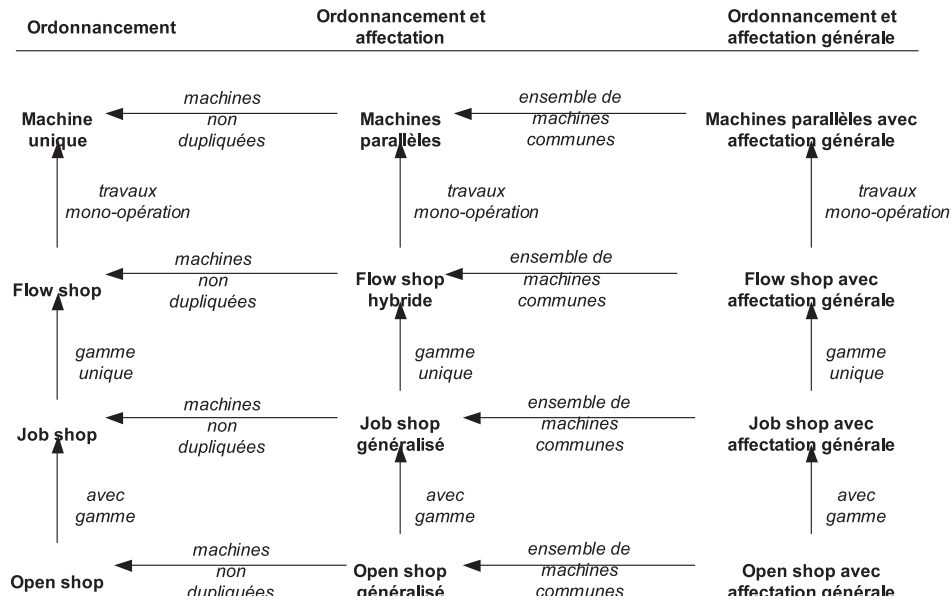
Ordonnancement

Ordonnancement et affectation

Ordonnancement et affectation générale

Machine unique

machines non dupliquées

Machines parallèles

ensemble de machines communes

Machines parallèles avec affectation générale

travaux mono-opération

travaux mono-opération

travaux mono-opération

Flow shop

machines non dupliquées

Flow shop hybride

ensemble de machines communes

Flow shop avec affectation générale

gamme unique

gamme unique

gamme unique

Job shop

machines non dupliquées

Job shop généralisé

ensemble de machines communes

Job shop avec affectation générale

avec gamme

avec gamme

avec gamme

Open shop

machines non dupliquées

Open shop généralisé

ensemble de machines communes

Open shop avec affectation générale